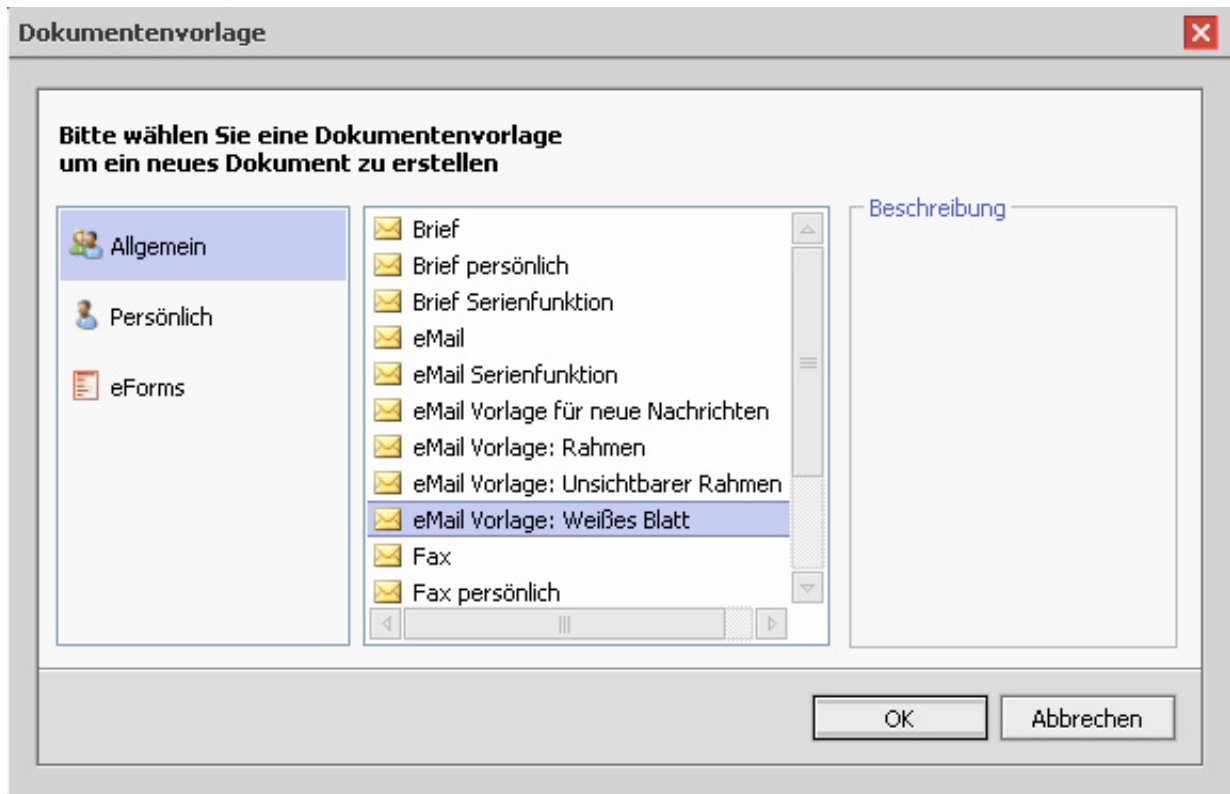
Dokumentenvorlage

Bitte wählen Sie eine Dokumentenvorlage
um ein neues Dokument zu erstellen

Allgemein
Persönlich
eForms

Brief
Brief persönlich
Brief Serienfunktion
eMail
eMail Serienfunktion
eMail Vorlage für neue Nachrichten
eMail Vorlage: Rahmen
eMail Vorlage: Unsichtbarer Rahmen
eMail Vorlage: Weißes Blatt
Fax
Fax persönlich

Beschreibung

OK
Abbrechen